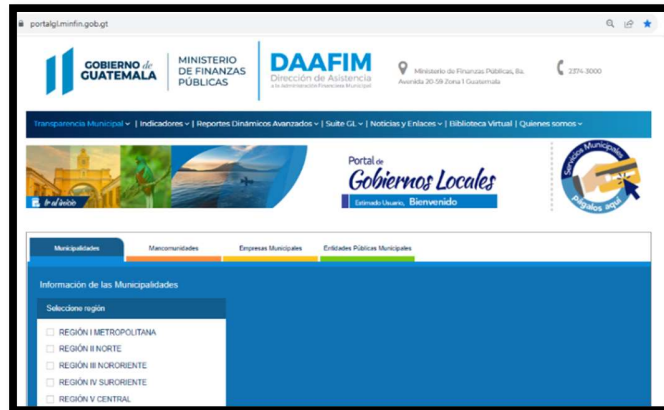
portalgl.minfin.gob.gt

GOBIERNO de GUATEMALA

MINISTERIO DE FINANZAS PÚBLICAS

DAAFIM
Dirección de Asistencia a la Administración Financiera Municipal

Ministerio de Finanzas Públicas, 8a. Avenida 20-59 Zona 1 Guatemala

2374-3000

Transparencia Municipal | Indicadores | Reportes Dinámicos Avanzados | Suite GL | Noticias y Enlaces | Biblioteca Virtual | Quienes somos

Ir al inicio

Portal de
Gobiernos Locales
Estimado Usuario, Bienvenido

Servicios Municipales
Págalos aquí

Municipalidades | Mancomunidades | Empresas Municipales | Entidades Públicas Municipales

Información de las Municipalidades

Seleccione región

REGIÓN I METROPOLITANA
REGIÓN II NORTE
REGIÓN III NORORIENTE
REGIÓN IV SURORIENTE
REGIÓN V CENTRAL